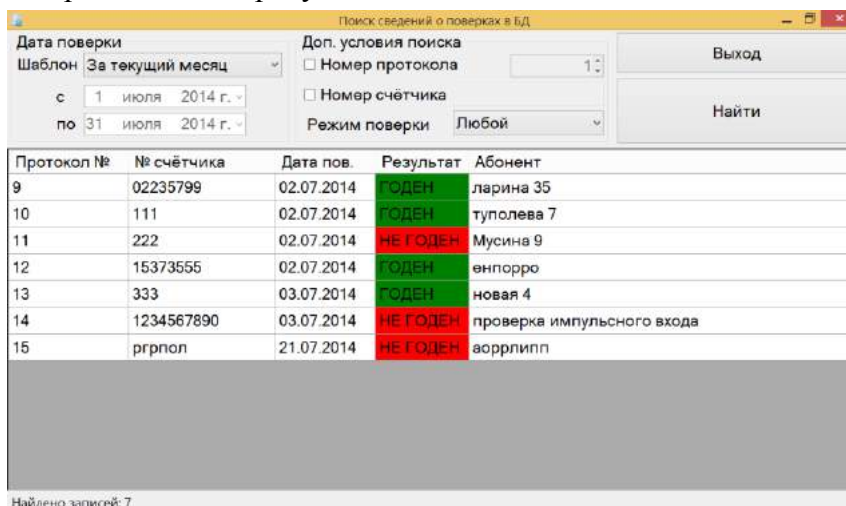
Поиск сведений о поверках в БД

Дата поверки
Шаблон За текущий месяц
с 1 июля 2014 г.
по 31 июля 2014 г.

Доп. условия поиска
☐ Номер протокола 1
☐ Номер счётчика
Режим поверки Любой

Выход
Найти

| Протокол № | № счётчика | Дата пов. | Результат | Абонент |
|---|---|---|---|---|
| 9 | 02235799 | 02.07.2014 | ГОДЕН | ларина 35 |
| 10 | 111 | 02.07.2014 | ГОДЕН | туполева 7 |
| 11 | 222 | 02.07.2014 | НЕ ГОДЕН | Мусина 9 |
| 12 | 15373555 | 02.07.2014 | ГОДЕН | енпорро |
| 13 | 333 | 03.07.2014 | ГОДЕН | новая 4 |
| 14 | 1234567890 | 03.07.2014 | НЕ ГОДЕН | проверка импульсного входа |
| 15 | ргрпол | 21.07.2014 | НЕ ГОДЕН | аоррлипп |

Найдено записей: 7